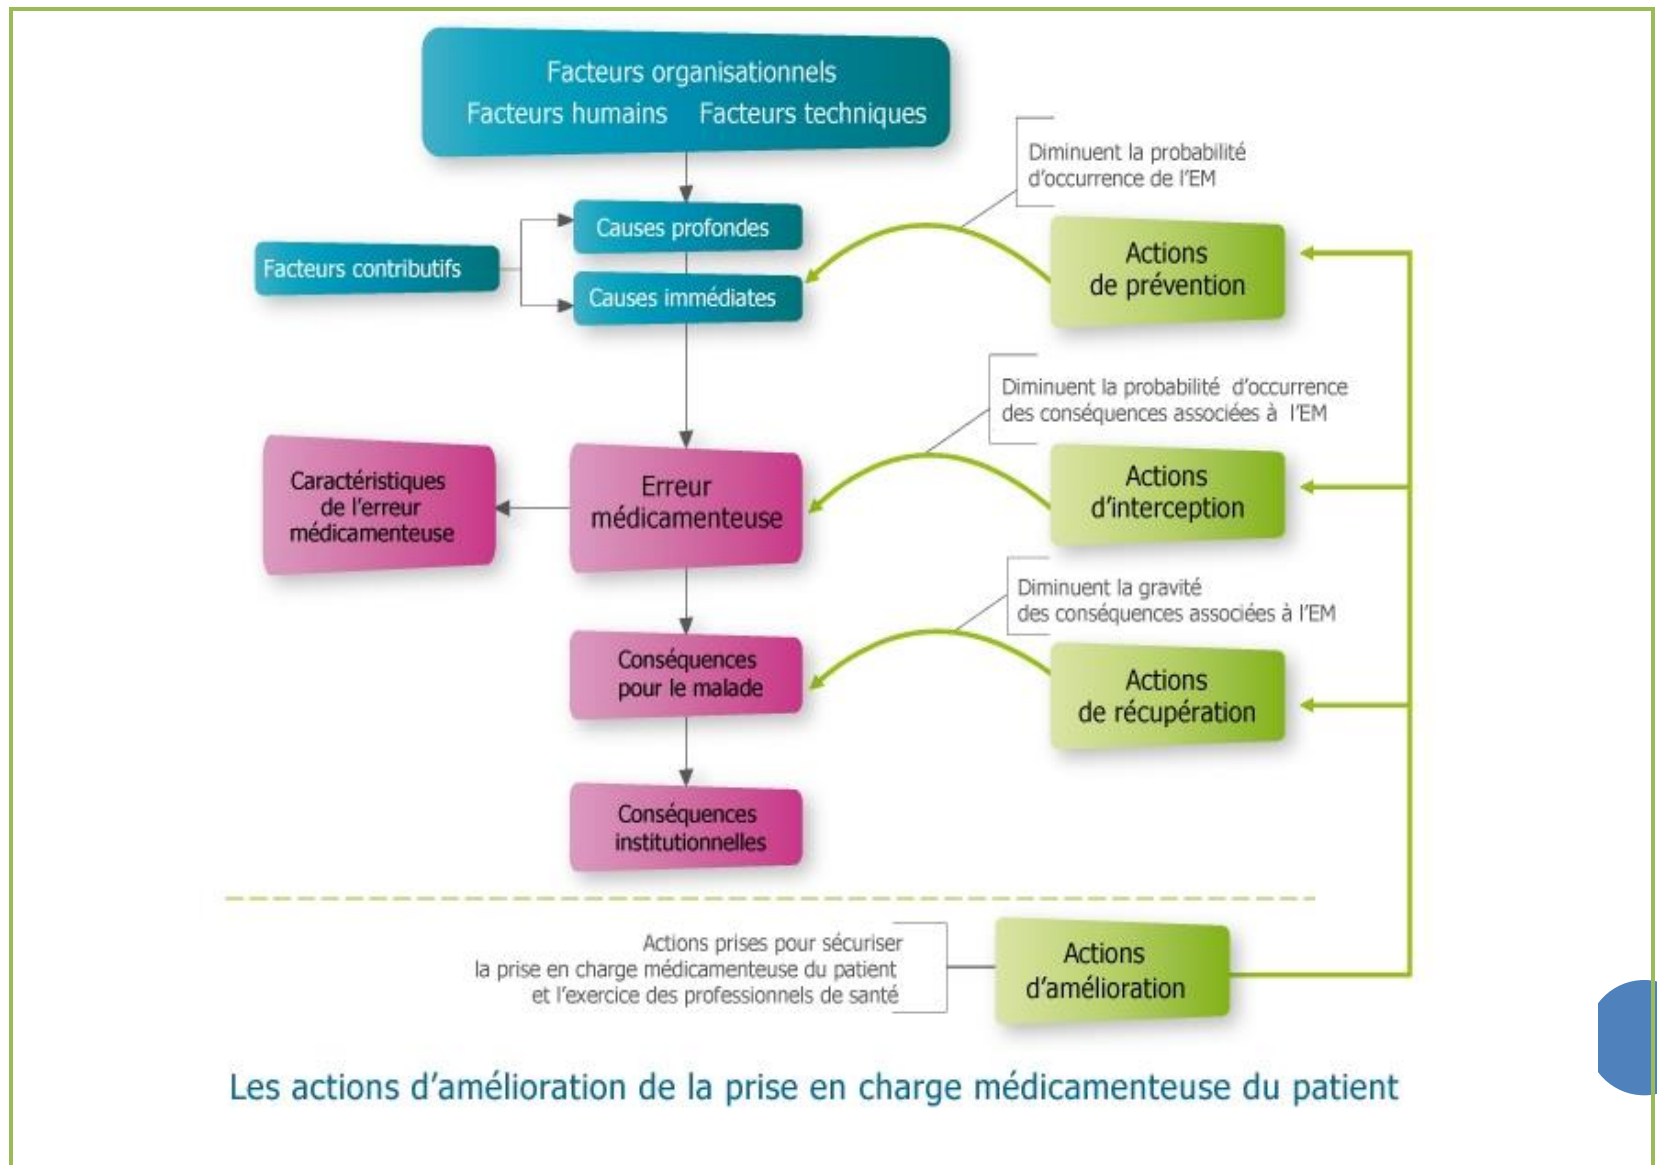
Facteurs organisationnels
Facteurs humains Facteurs techniques

Causes profondes

Facteurs contributifs

Causes immédiates

Diminuent la probabilité d'occurrence de l'EM

Actions de prévention

Diminuent la probabilité d'occurrence des conséquences associées à l'EM

Caractéristiques de l'erreur médicamenteuse

Erreur médicamenteuse

Actions d'interception

Diminuent la gravité des conséquences associées à l'EM

Conséquences pour le malade

Actions de récupération

Conséquences institutionnelles

Actions prises pour sécuriser la prise en charge médicamenteuse du patient et l'exercice des professionnels de santé

Actions d'amélioration

Les actions d'amélioration de la prise en charge médicamenteuse du patient